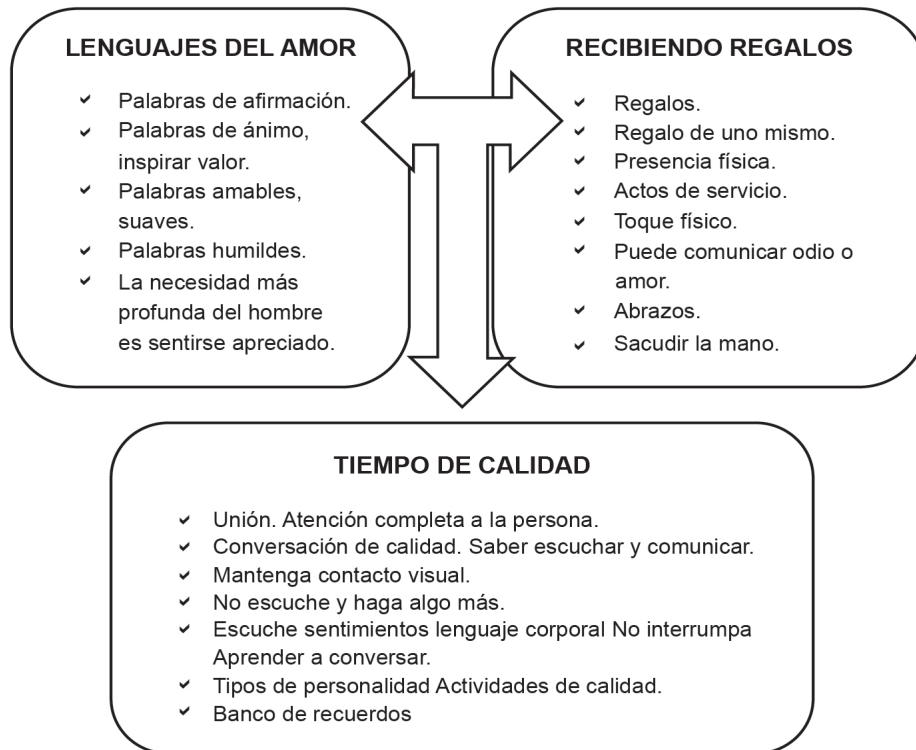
LENGUAJES DEL AMOR

✓ Palabras de afirmación.
✓ Palabras de ánimo, inspirar valor.
✓ Palabras amables, suaves.
✓ Palabras humildes.
✓ La necesidad más profunda del hombre es sentirse apreciado.

RECIBIENDO REGALOS

✓ Regalos.
✓ Regalo de uno mismo.
✓ Presencia física.
✓ Actos de servicio.
✓ Toque físico.
✓ Puede comunicar odio o amor.
✓ Abrazos.
✓ Sacudir la mano.

TIEMPO DE CALIDAD

✓ Unión. Atención completa a la persona.
✓ Conversación de calidad. Saber escuchar y comunicar.
✓ Mantenga contacto visual.
✓ No escuche y haga algo más.
✓ Escuche sentimientos lenguaje corporal No interrumpa Aprender a conversar.
✓ Tipos de personalidad Actividades de calidad.
✓ Banco de recuerdos